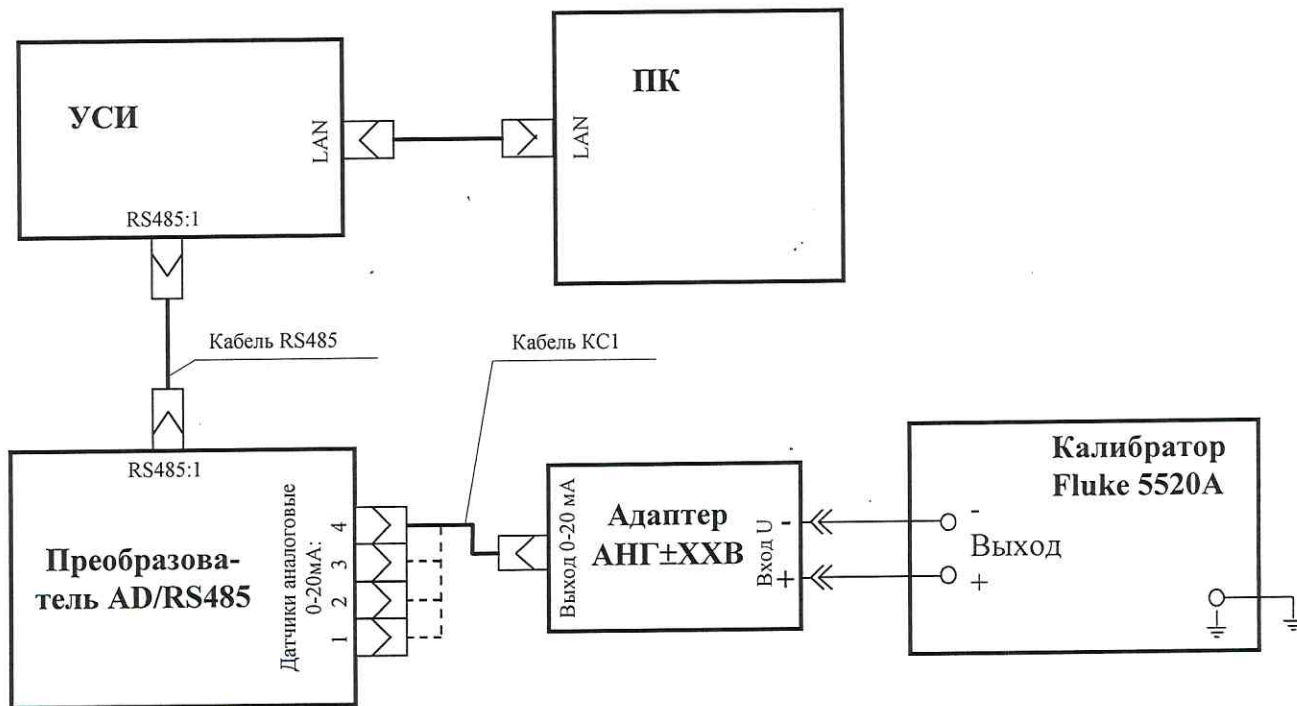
УСИ

LAN

LAN

ПК

RS485:1

Кабель RS485

Кабель КС1

RS485:1

Датчики аналоговые 0-20мА:
4
3
2
1

Преобразователь AD/RS485

Выход 0-20 мА

Адаптер АНГ±ХХВ

Вход U
-
+

Калибратор Fluke 5520A

-
Выход
+